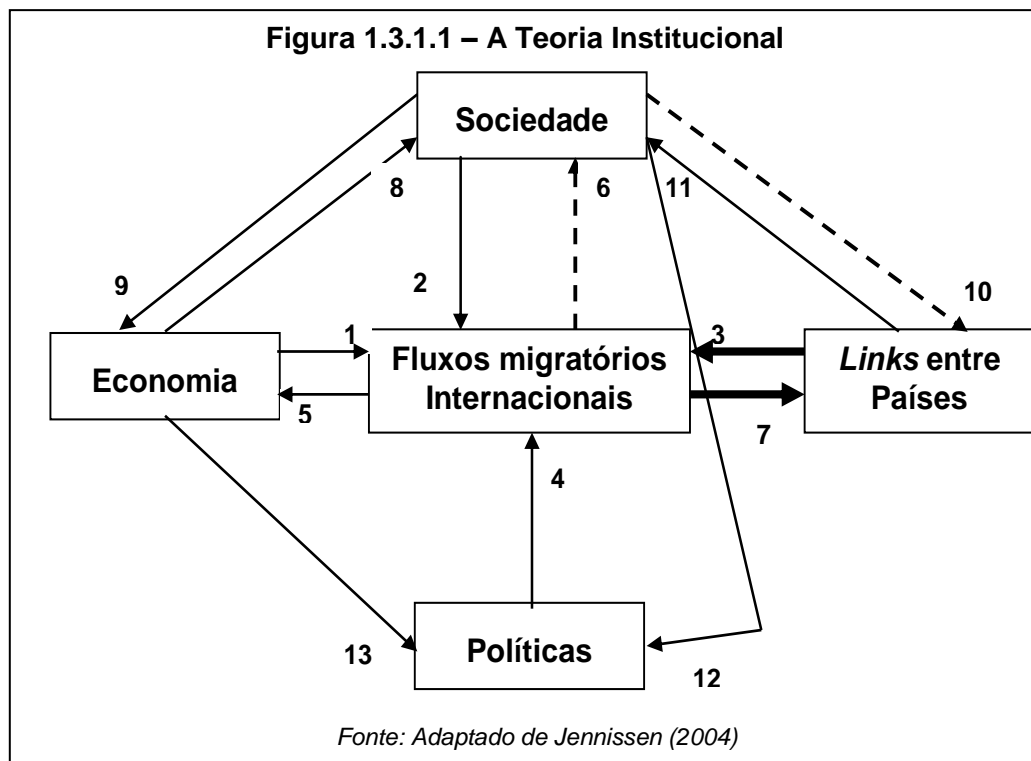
Figura 1.3.1.1 – A Teoria Institucional

Sociedade

8

6

11

9

2

10

1

3

Economia

Fluxos migratórios Internacionais

*Links* entre Países

5

7

4

13

Políticas

12

*Fonte: Adaptado de Jennissen (2004)*